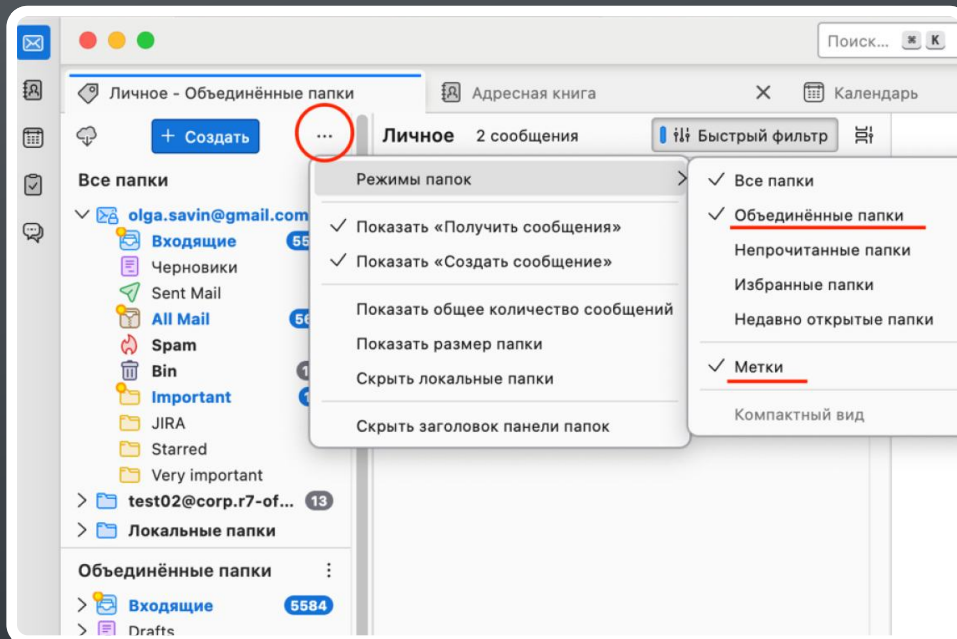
Поиск... ⌘ K

Личное - Объединённые папки

Адресная книга

Календарь

Создать

...

Личное 2 сообщения

Быстрый фильтр

Все папки

olga.savin@gmail.com

Входящие 55

Черновики

Sent Mail

All Mail 56

Spam

Bin 1

Important 1

JIRA

Starred

Very important

test02@corp.r7-of... 13

Локальные папки

Объединённые папки

Входящие 5584

Drafts

Режимы папок

✓ Показать «Получить сообщения»

✓ Показать «Создать сообщение»

Показать общее количество сообщений

Показать размер папки

Скрыть локальные папки

Скрыть заголовок панели папок

✓ Все папки

✓ Объединённые папки

Непрочитанные папки

Избранные папки

Недавно открытые папки

✓ Метки

Компактный вид